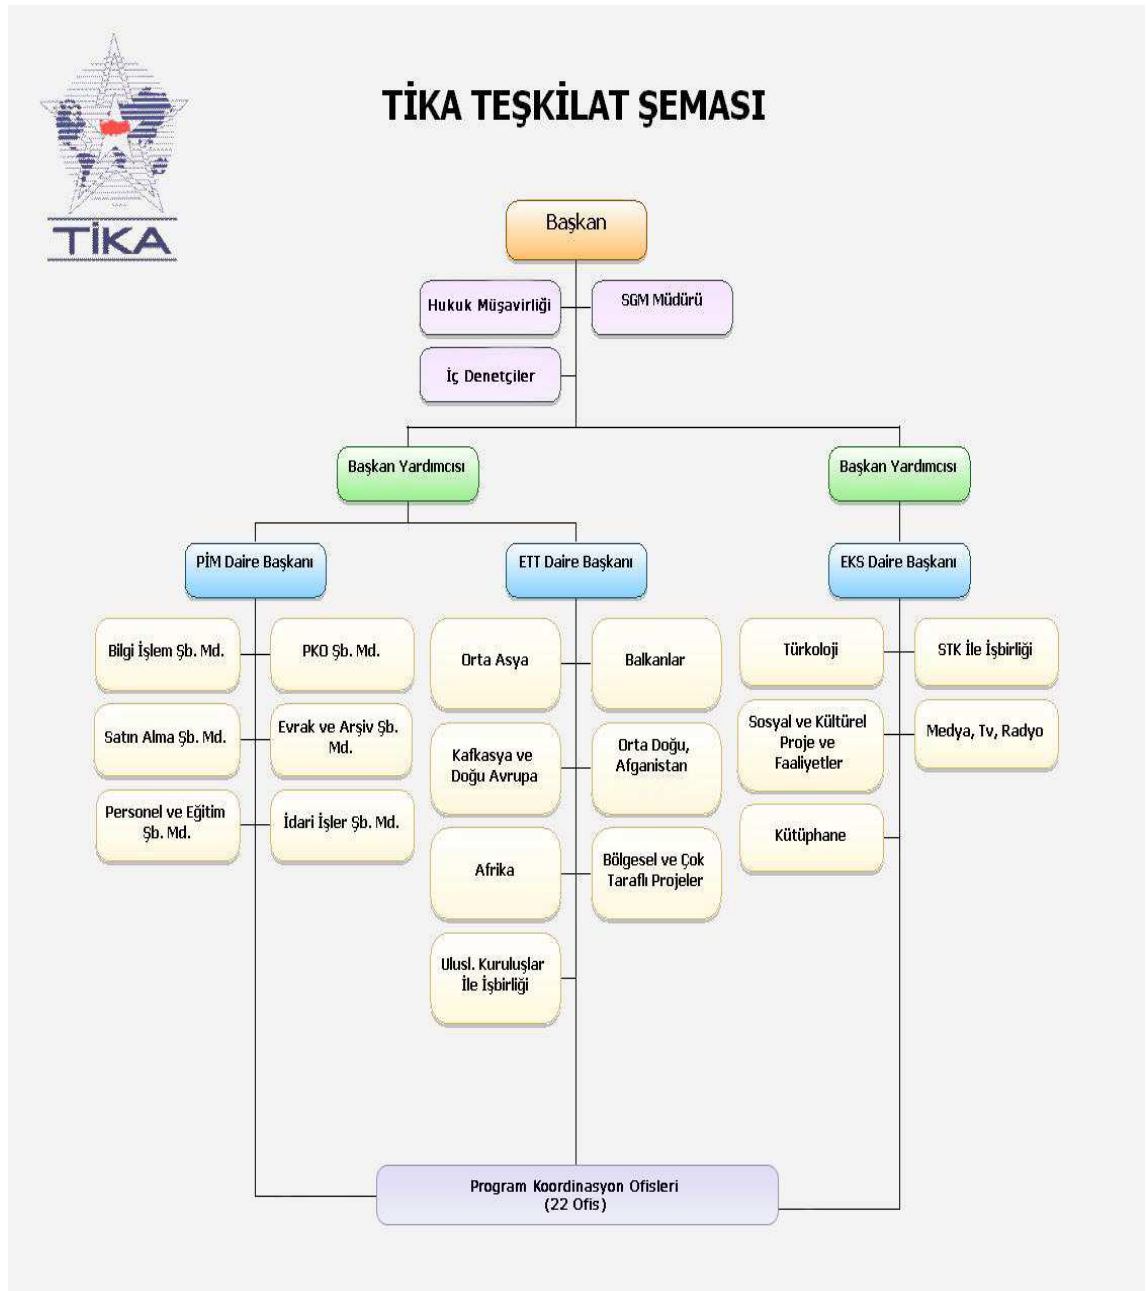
TİKA

TİKA TEŞKİLAT ŞEMASI

Başkan

Hukuk Müşavirliği

SGM Müdürü

İç Denetçiler

Başkan Yardımcısı

Başkan Yardımcısı

PİM Daire Başkanı

ETT Daire Başkanı

EKS Daire Başkanı

Bilgi İşlem Şb. Md.

PKO Şb. Md.

Satın Alma Şb. Md.

Evrak ve Arşiv Şb. Md.

Personel ve Eğitim Şb. Md.

İdari İşler Şb. Md.

Orta Asya

Balkanlar

Kafkasya ve Doğu Avrupa

Orta Doğu, Afganistan

Afrika

Bölgesel ve Çok Taraflı Projeler

Ulusl. Kuruluşlar İle İşbirliği

Türkoloji

STK İle İşbirliği

Sosyal ve Kültürel Proje ve Faaliyetler

Medya, Tv, Radyo

Kütüphane

Program Koordinasyon Ofisleri
(22 Ofis)